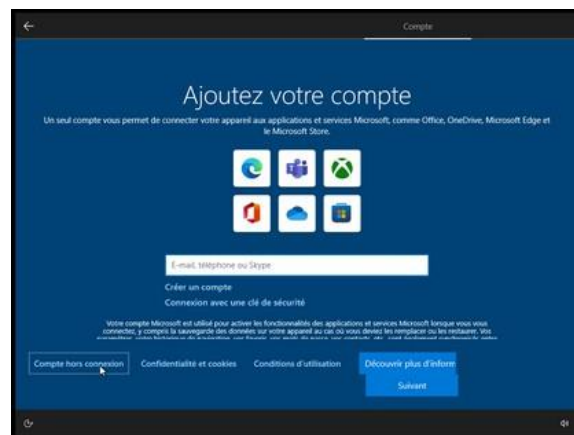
Compte

Ajoutez votre compte

Un seul compte vous permet de connecter votre appareil aux applications et services Microsoft, comme Office, OneDrive, Microsoft Edge et le Microsoft Store.

E-mail, téléphone ou Skype

Créer un compte

Connexion avec une clé de sécurité

Votre compte Microsoft est utilisé pour activer les fonctionnalités des applications et services Microsoft lorsque vous vous connectez, y compris la sauvegarde des données sur votre appareil au cas où vous devriez les remplacer ou les restaurer. Vos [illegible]

Compte hors connexion

Confidentialité et cookies

Conditions d'utilisation

Découvrir plus d'inform

Suivant